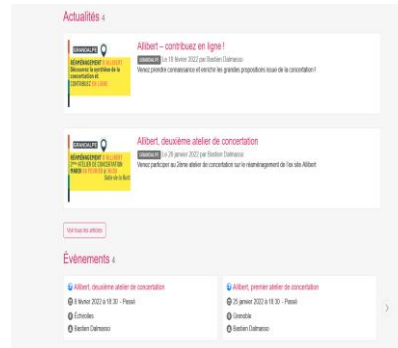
Actualités 4

GRANDALPE
RÉAMÉNAGEMENT DE L'ALLIBERT
Découvrez la synthèse de la concertation et
CONTRIBUEZ EN LIGNE

Allibert – contribuez en ligne !
GRANDALPE Le 18 février 2022 par Bastien Dalmasso
Venez prendre connaissance et enrichir les grandes propositions issue de la concertation !

GRANDALPE
RÉAMÉNAGEMENT DE L'ALLIBERT
2ème ATELIER DE CONCERTATION
MARDI 08 FÉVRIER À 18H30
Salle de la Ruche

Allibert, deuxième atelier de concertation
GRANDALPE Le 26 janvier 2022 par Bastien Dalmasso
Venez participer au 2ème atelier de concertation sur le réaménagement de l'ex site Allibert

Voir tous les articles

Événements 4

Allibert, deuxième atelier de concertation
8 février 2022 à 18:30 - Passé
Échirolles
Bastien Dalmasso

Allibert, premier atelier de concertation
25 janvier 2022 à 18:30 - Passé
Grenoble
Bastien Dalmasso